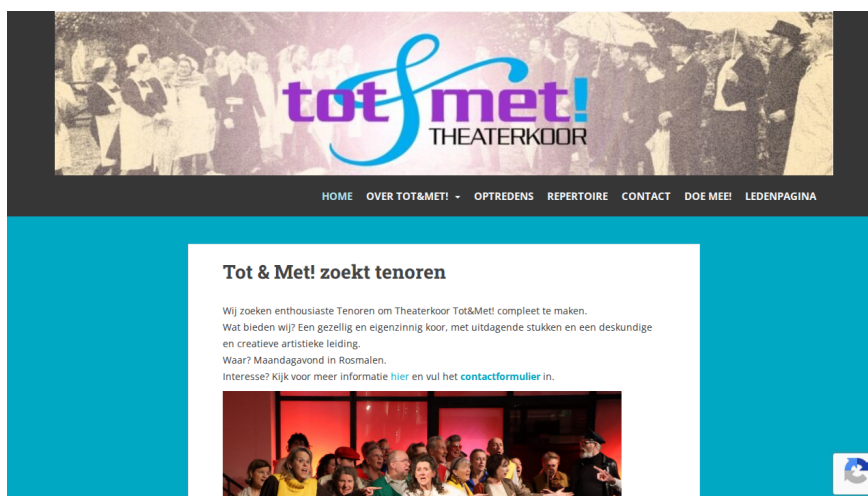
tot&met!
THEATERKOOR

HOME OVER TOT&MET! OPTREDENS REPERTOIRE CONTACT DOE MEE! LEDENPAGINA

Tot & Met! zoekt tenoren

Wij zoeken enthousiaste Tenoren om Theaterkoor Tot&Met! compleet te maken.
Wat bieden wij? Een gezellig en eigenzinnig koor, met uitdagende stukken en een deskundige en creatieve artistieke leiding.
Waar? Maandagavond in Rosmalen.
Interesse? Kijk voor meer informatie hier en vul het contactformulier in.